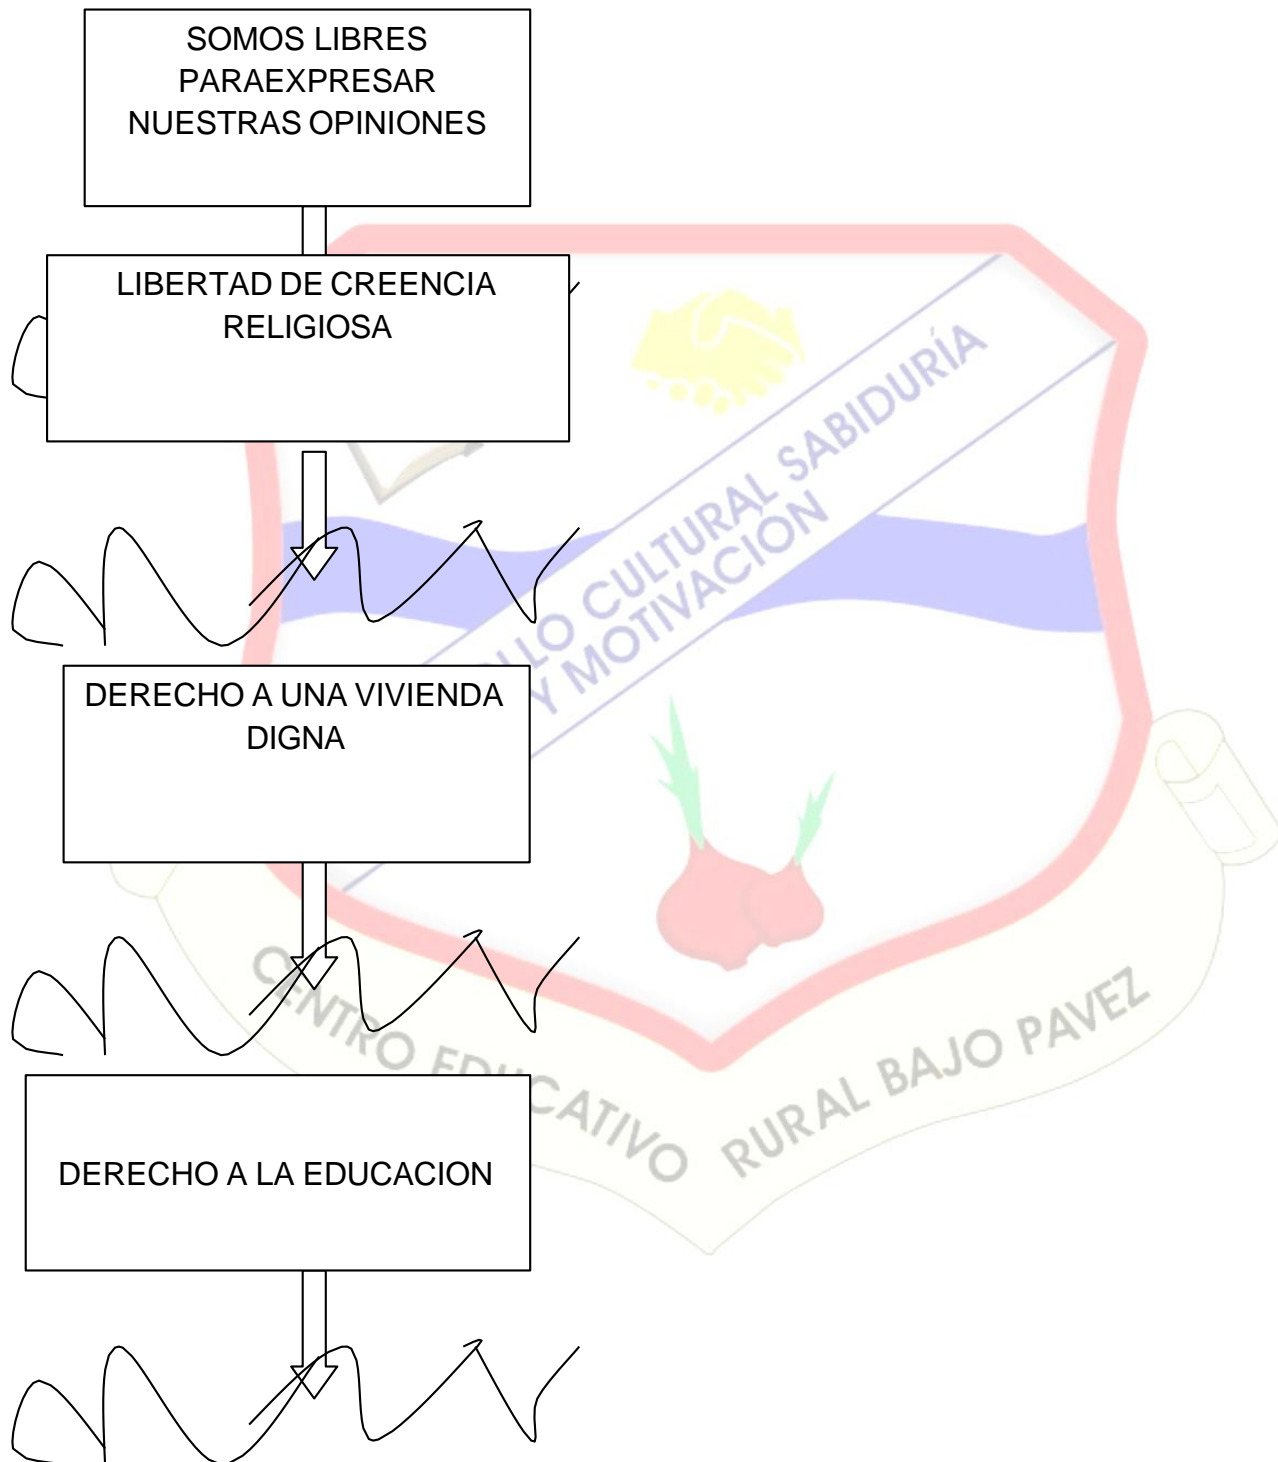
SOMOS LIBRES PARAEXPRESAR NUESTRAS OPINIONES

LIBERTAD DE CREENCIA RELIGIOSA

DERECHO A UNA VIVIENDA DIGNA

DERECHO A LA EDUCACION

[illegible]LLO CULTURAL SABIDURÍA Y MOTIVACIÓN

CENTRO EDUCATIVO RURAL BAJO PAVEZ